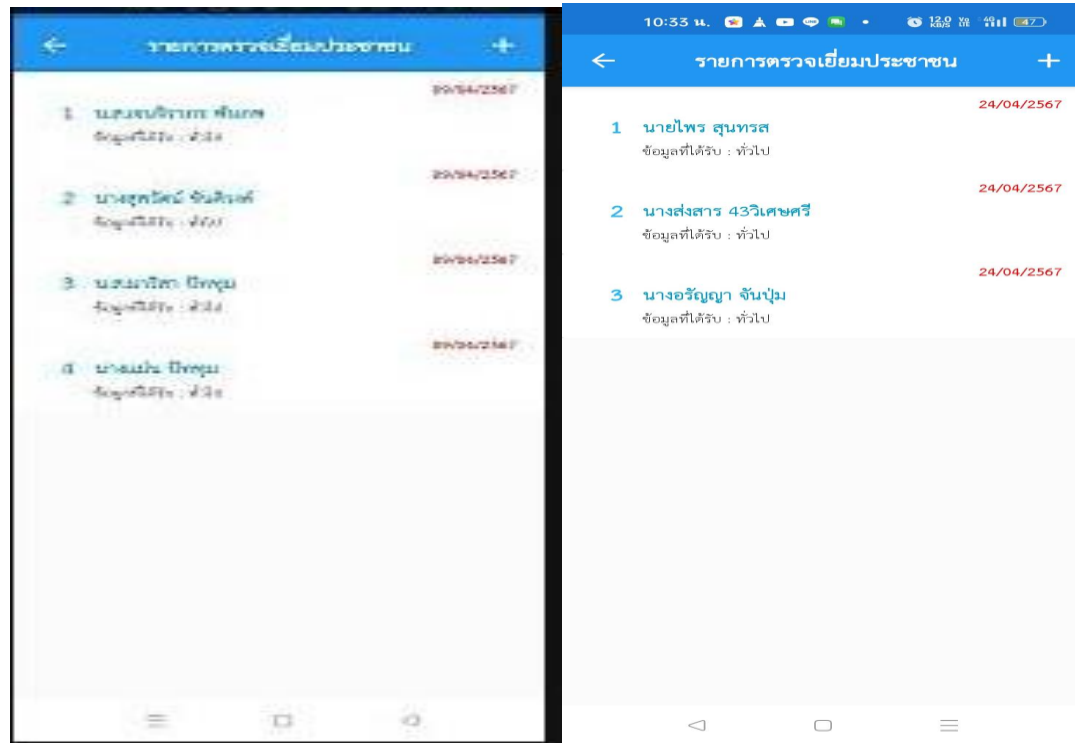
รายการตรวจเยี่ยมประชาชน

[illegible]

1 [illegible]
ข้อมูลที่ได้รับ : ทั่วไป

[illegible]

2 นางสุภาวัลย์ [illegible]
ข้อมูลที่ได้รับ : ทั่วไป

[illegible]

3 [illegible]
ข้อมูลที่ได้รับ : ทั่วไป

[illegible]

4 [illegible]
ข้อมูลที่ได้รับ : ทั่วไป

10:33 น.

รายการตรวจเยี่ยมประชาชน

24/04/2567

1 นายไพร สุนทรส
ข้อมูลที่ได้รับ : ทั่วไป

24/04/2567

2 นางส่งสาร 43วิเศษศรี
ข้อมูลที่ได้รับ : ทั่วไป

24/04/2567

3 นางอรัญญา จันปุ่ม
ข้อมูลที่ได้รับ : ทั่วไป